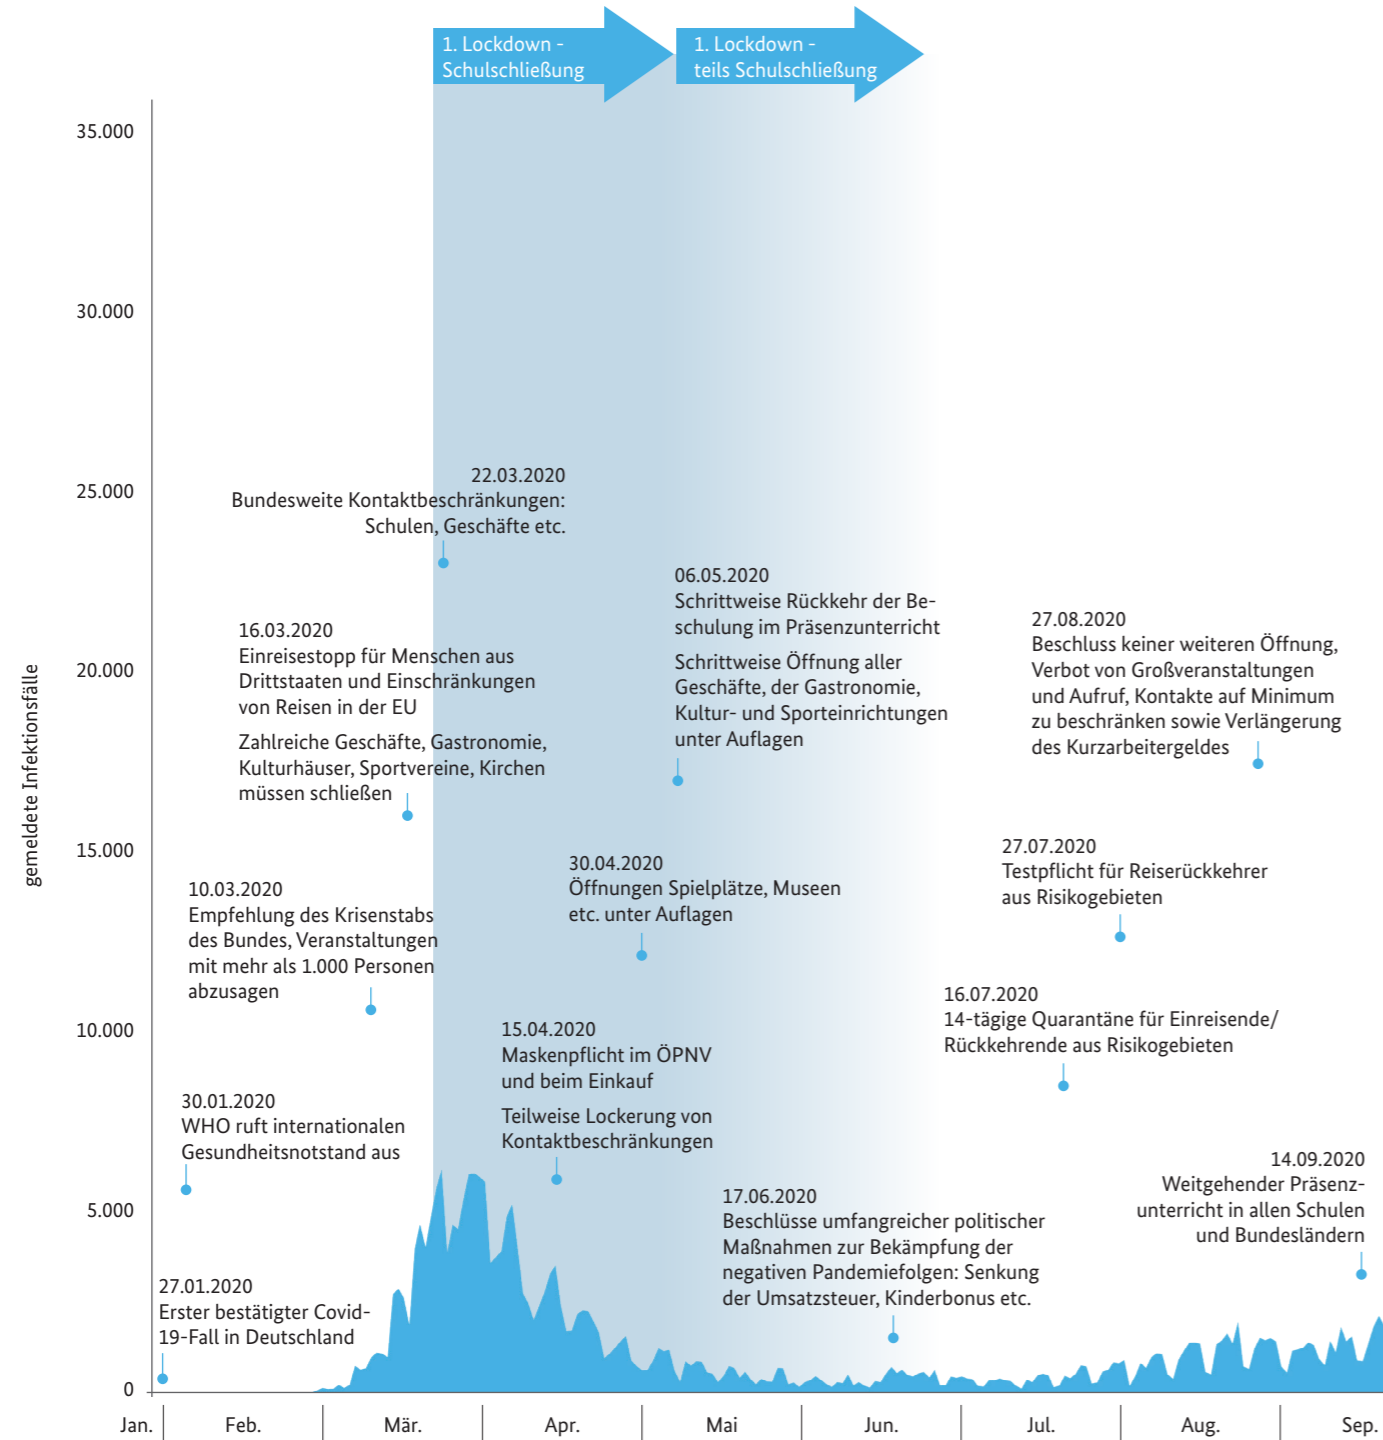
1. Lockdown - Schulschließung

1. Lockdown - teils Schulschließung

35.000

30.000

25.000

20.000

15.000

10.000

5.000

0

gemeldete Infektionsfälle

22.03.2020
Bundesweite Kontaktbeschränkungen: Schulen, Geschäfte etc.

06.05.2020
Schrittweise Rückkehr der Beschulung im Präsenzunterricht

Schrittweise Öffnung aller Geschäfte, der Gastronomie, Kultur- und Sporteinrichtungen unter Auflagen

27.08.2020
Beschluss keiner weiteren Öffnung, Verbot von Großveranstaltungen und Aufruf, Kontakte auf Minimum zu beschränken sowie Verlängerung des Kurzarbeitergeldes

16.03.2020
Einreisestopp für Menschen aus Drittstaaten und Einschränkungen von Reisen in der EU

Zahlreiche Geschäfte, Gastronomie, Kulturhäuser, Sportvereine, Kirchen müssen schließen

27.07.2020
Testpflicht für Reiserückkehrer aus Risikogebieten

30.04.2020
Öffnungen Spielplätze, Museen etc. unter Auflagen

10.03.2020
Empfehlung des Krisenstabs des Bundes, Veranstaltungen mit mehr als 1.000 Personen abzusagen

16.07.2020
14-tägige Quarantäne für Einreisende/ Rückkehrende aus Risikogebieten

15.04.2020
Maskenpflicht im ÖPNV und beim Einkauf

Teilweise Lockerung von Kontaktbeschränkungen

30.01.2020
WHO ruft internationalen Gesundheitsnotstand aus

14.09.2020
Weitgehender Präsenzunterricht in allen Schulen und Bundesländern

17.06.2020
Beschlüsse umfangreicher politischer Maßnahmen zur Bekämpfung der negativen Pandemiefolgen: Senkung der Umsatzsteuer, Kinderbonus etc.

27.01.2020
Erster bestätigter Covid-19-Fall in Deutschland

Jan. | Feb. | Mär. | Apr. | Mai | Jun. | Jul. | Aug. | Sep.